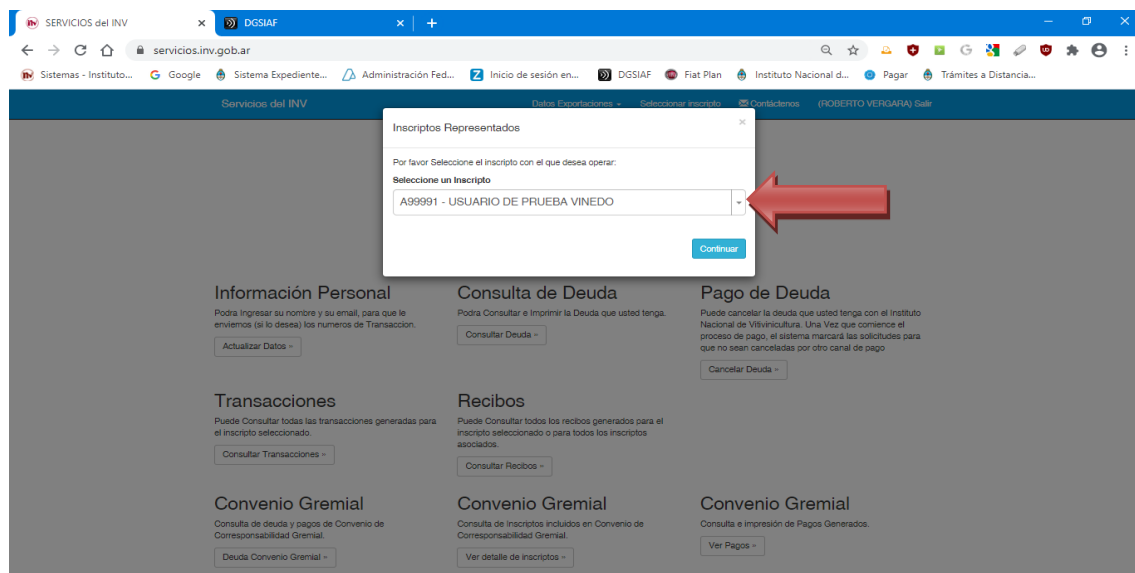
SERVICIOS del INV ×
DGSIAF ×
+
servicios.inv.gob.ar
Sistemas - Instituto... Google Sistema Expediente... Administración Fed... Inicio de sesión en... DGSIAF Fiat Plan Instituto Nacional d... Pagar Trámites a Distancia...

Servicios del INV
Datos Exportaciones ▾ Seleccionar inscripto Contáctenos (ROBERTO VERGARA) Salir

Inscriptos Representados ×
Por favor Seleccione el inscripto con el que desea operar:
Seleccione un Inscripto
A99991 - USUARIO DE PRUEBA VINEDO
Continuar

Información Personal
Podra Ingresar su nombre y su email, para que le enviemos (si lo desea) los numeros de Transaccion.
Actualizar Datos »

Consulta de Deuda
Podra Consultar e Imprimir la Deuda que usted tenga.
Consultar Deuda »

Pago de Deuda
Puede cancelar la deuda que usted tenga con el Instituto Nacional de Vitivinicultura. Una Vez que comience el proceso de pago, el sistema marcará las solicitudes para que no sean canceladas por otro canal de pago
Cancelar Deuda »

Transacciones
Puede Consultar todas las transacciones generadas para el inscripto seleccionado.
Consultar Transacciones »

Recibos
Puede Consultar todos los recibos generados para el inscripto seleccionado o para todos los inscriptos asociados.
Consultar Recibos »

Convenio Gremial
Consulta de deuda y pagos de Convenio de Corresponsabilidad Gremial.
Deuda Convenio Gremial »

Convenio Gremial
Consulta de inscriptos incluidos en Convenio de Corresponsabilidad Gremial.
Ver detalle de inscriptos »

Convenio Gremial
Consulta e impresión de Pagos Generados.
Ver Pagos »